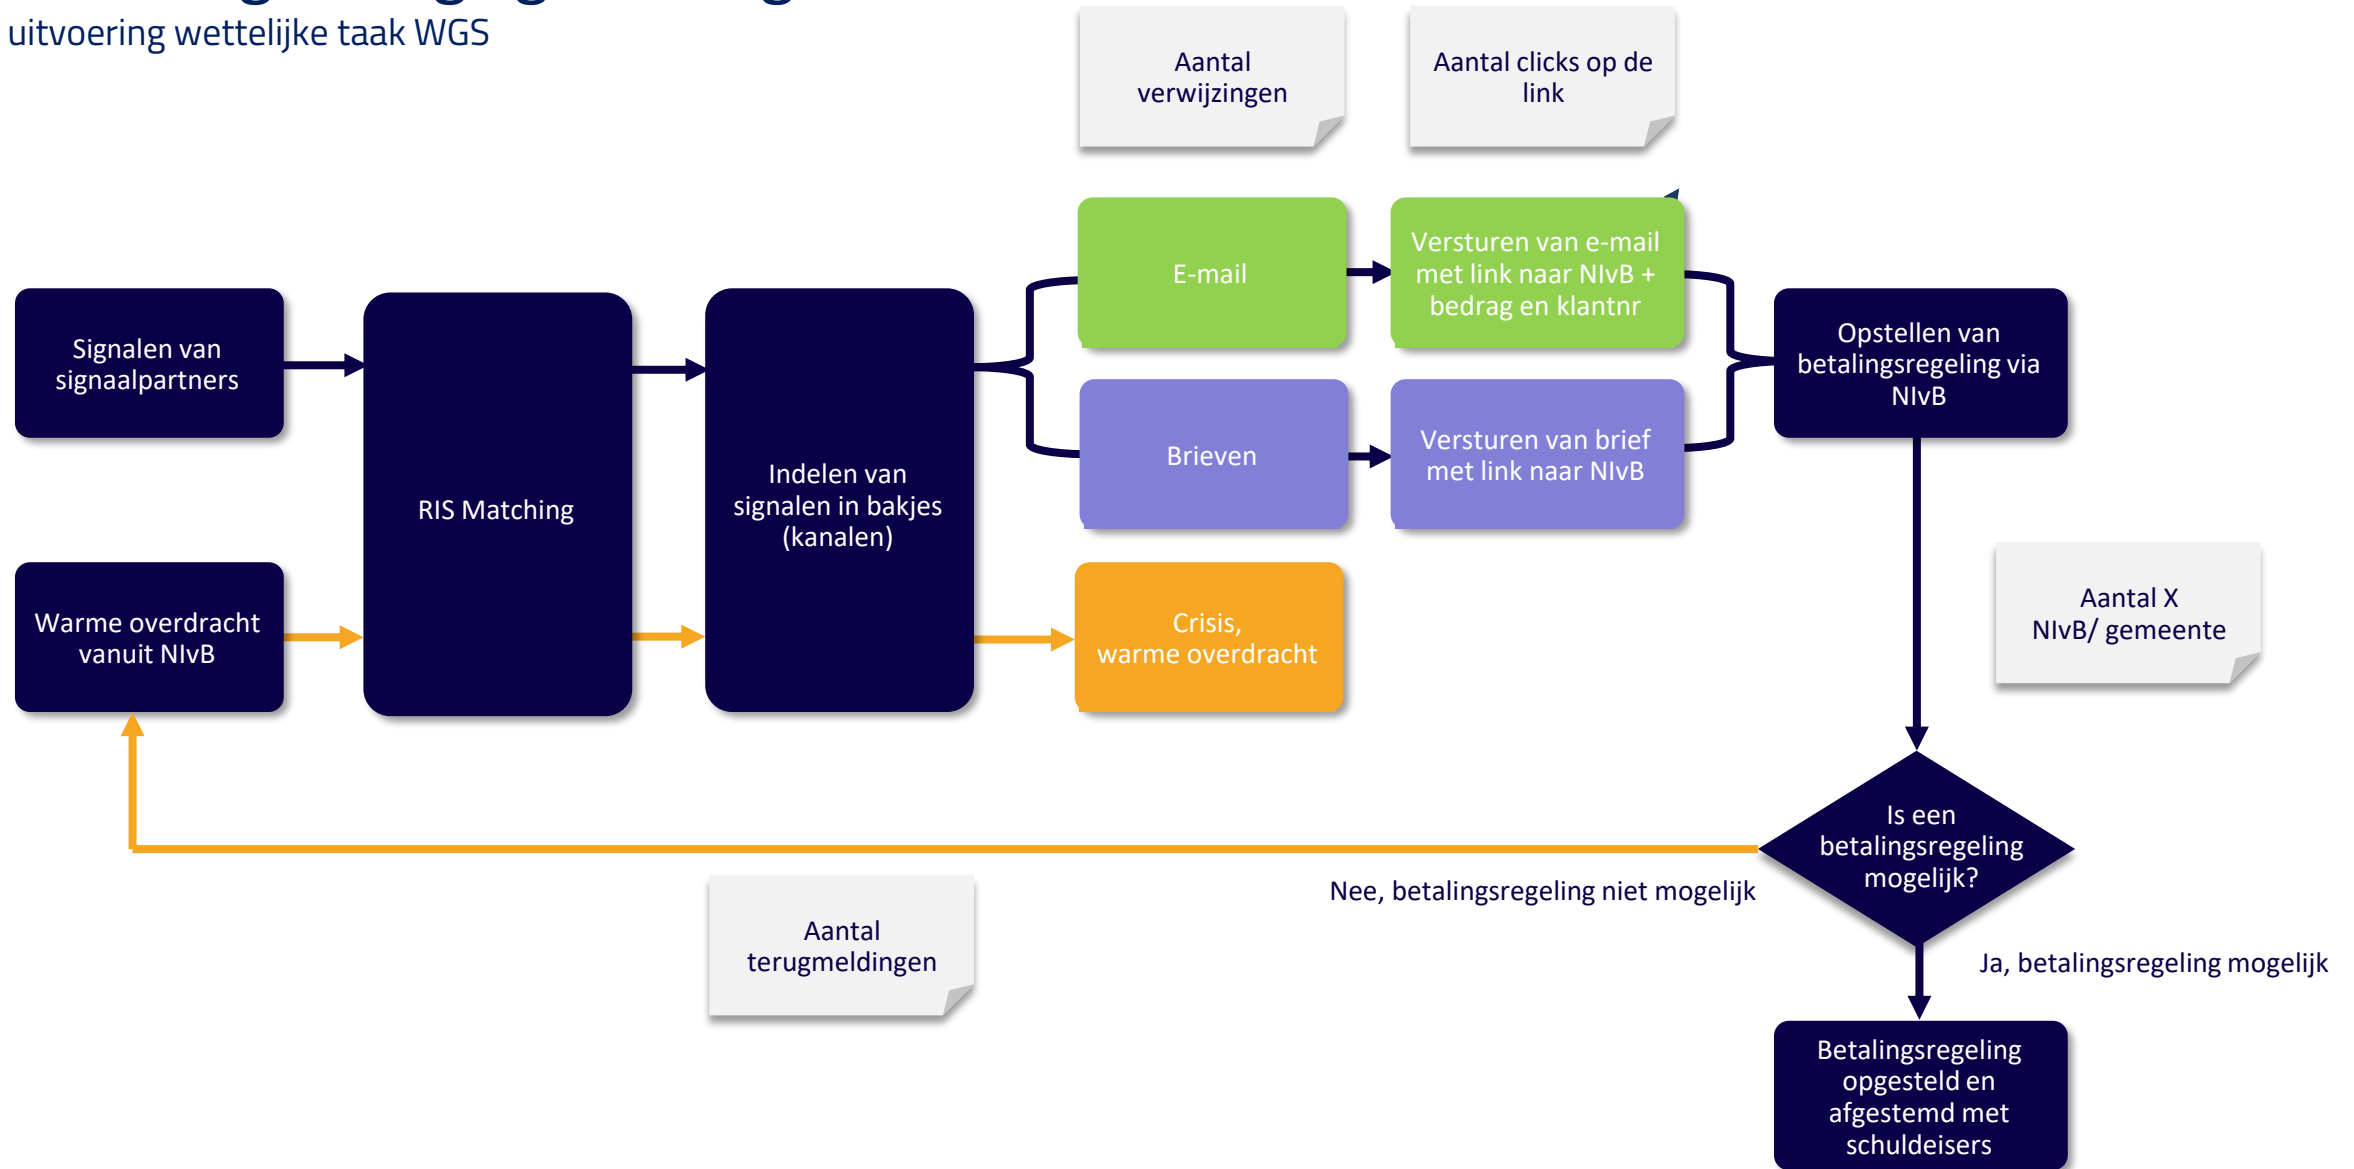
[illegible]
uitvoering wettelijke taak WGS

Aantal verwijzingen

Aantal clicks op de link

Signalen van signaalpartners

RIS Matching

Indelen van signalen in bakjes (kanalen)

E-mail

Versturen van e-mail met link naar NIvB + bedrag en klantnr

Brieven

Versturen van brief met link naar NIvB

Opstellen van betalingsregeling via NIvB

Warme overdracht vanuit NIvB

Crisis, warme overdracht

Aantal X NIvB/ gemeente

Is een betalingsregeling mogelijk?

Nee, betalingsregeling niet mogelijk

Ja, betalingsregeling mogelijk

Aantal terugmeldingen

Betalingsregeling opgesteld en afgestemd met schuldeisers